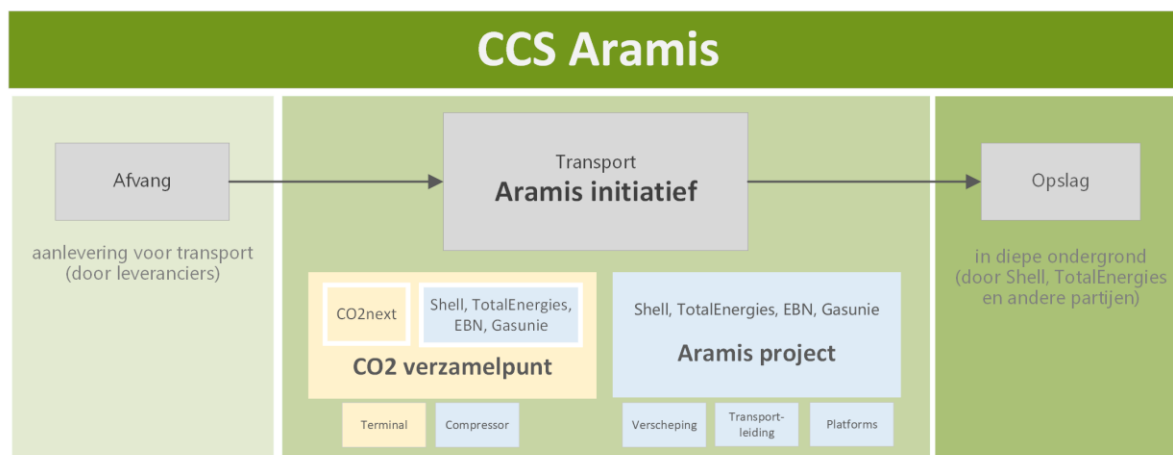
CCS Aramis

Afvang

aanlevering voor transport (door leveranciers)

Transport
Aramis initiatief

CO2next

Shell, TotalEnergies, EBN, Gasunie

CO2 verzamelpunt

Terminal

Compressor

Shell, TotalEnergies, EBN, Gasunie

Aramis project

Verscheping

Transportleiding

Platforms

Opslag

in diepe ondergrond (door Shell, TotalEnergies en andere partijen)